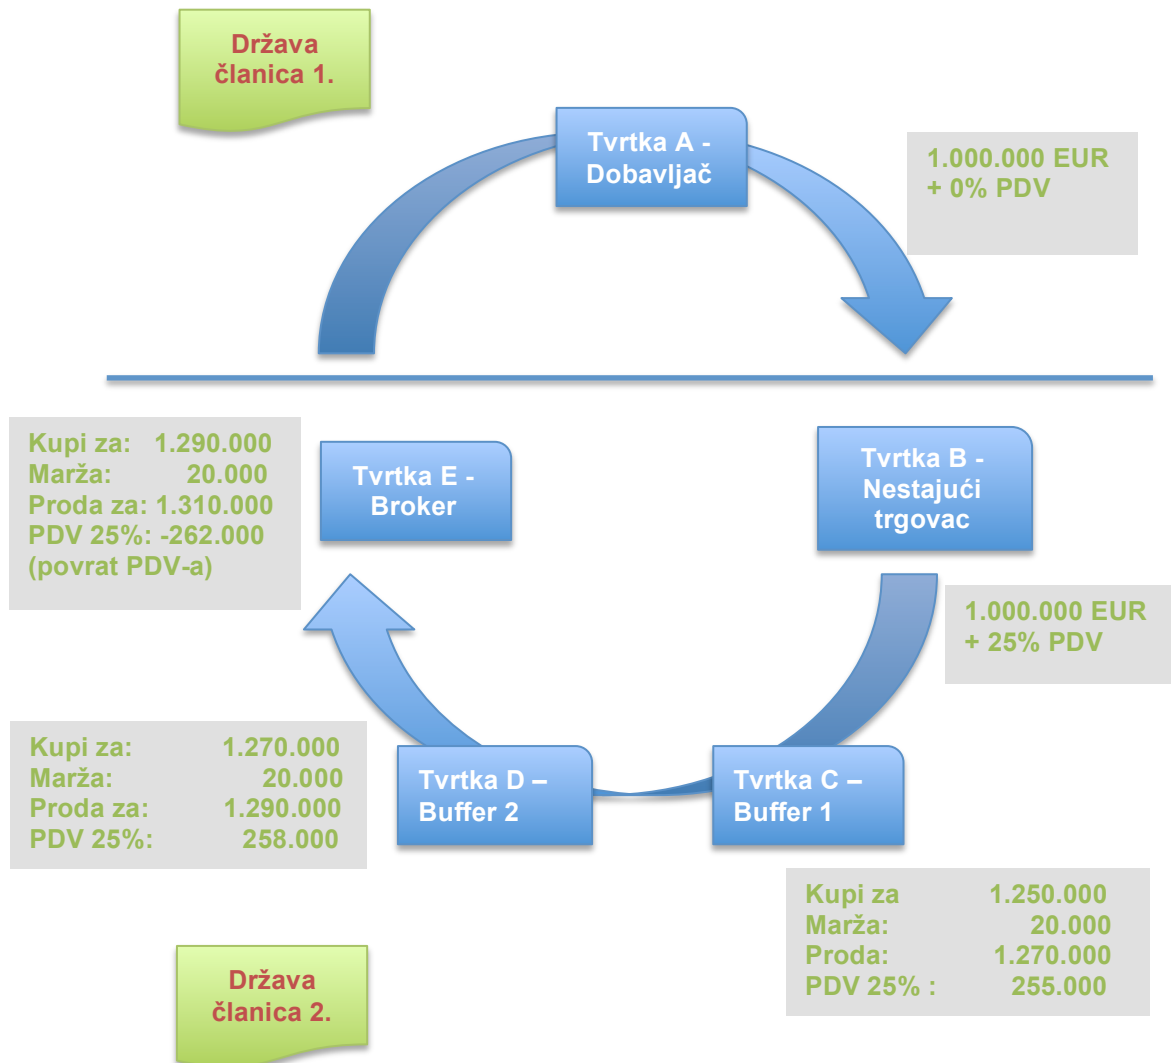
Država članica 1.

Tvrtka A - Dobavljač

1.000.000 EUR
+ 0% PDV

Kupi za: 1.290.000
Marža: 20.000
Proda za: 1.310.000
PDV 25%: -262.000
(povrat PDV-a)

Tvrtka E - Broker

Tvrtka B - Nestajući trgovac

1.000.000 EUR
+ 25% PDV

Kupi za: 1.270.000
Marža: 20.000
Proda za: 1.290.000
PDV 25%: 258.000

Tvrtka D – Buffer 2

Tvrtka C – Buffer 1

Kupi za 1.250.000
Marža: 20.000
Proda: 1.270.000
PDV 25% : 255.000

Država članica 2.